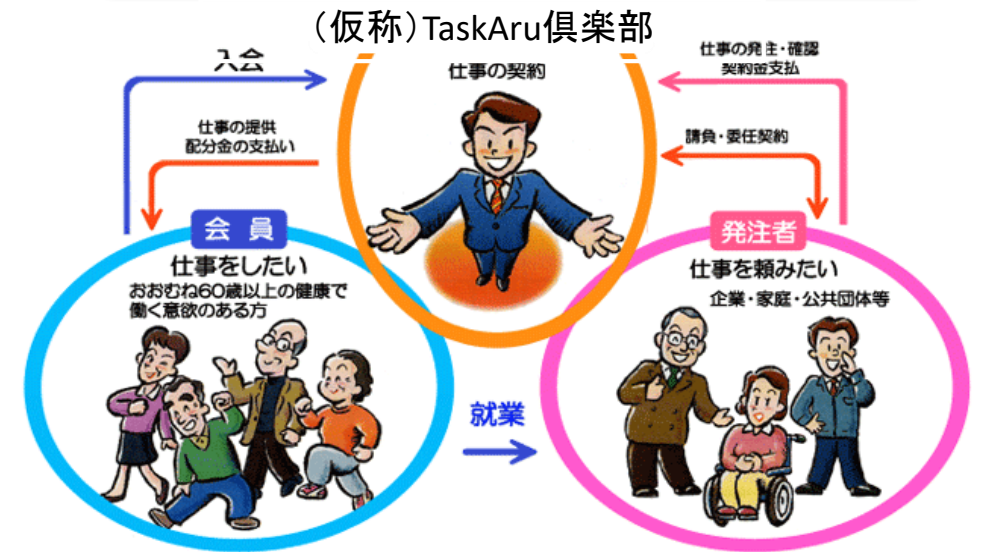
（仮称）TaskAru倶楽部

入会

仕事の契約

仕事の発注・確認
契約金支払

仕事の提供
配分金の支払い

請負・委任契約

会員
仕事をしたい
おおむね60歳以上の健康で働く意欲のある方

発注者
仕事を頼みたい
企業・家庭・公共団体等

就業